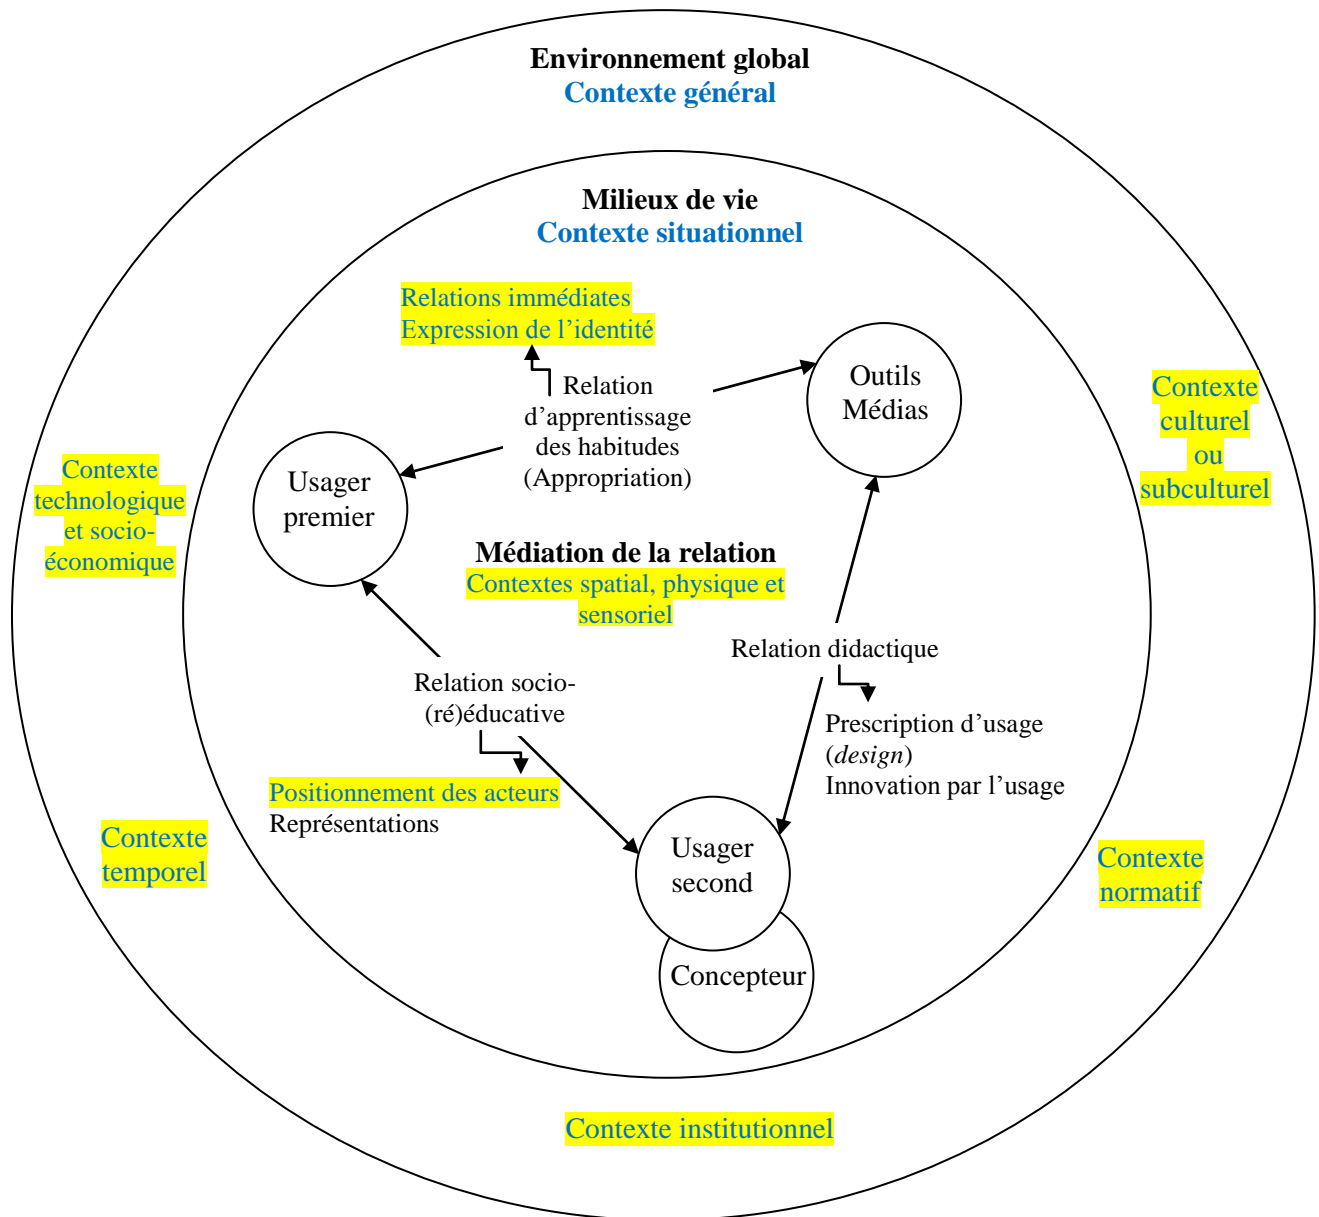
Environnement global
Contexte général

Milieux de vie
Contexte situationnel

Relations immédiates
Expression de l'identité

Relation d'apprentissage des habitudes (Appropriation)

Outils Médias

Contexte culturel ou subculturel

Contexte technologique et socio-économique

Usager premier

Médiation de la relation
Contextes spatial, physique et sensoriel

Relation didactique

Prescription d'usage (*design*)
Innovation par l'usage

Relation socio-(ré)éducative

Positionnement des acteurs
Représentations

Contexte temporel

Usager second

Concepteur

Contexte normatif

Contexte institutionnel